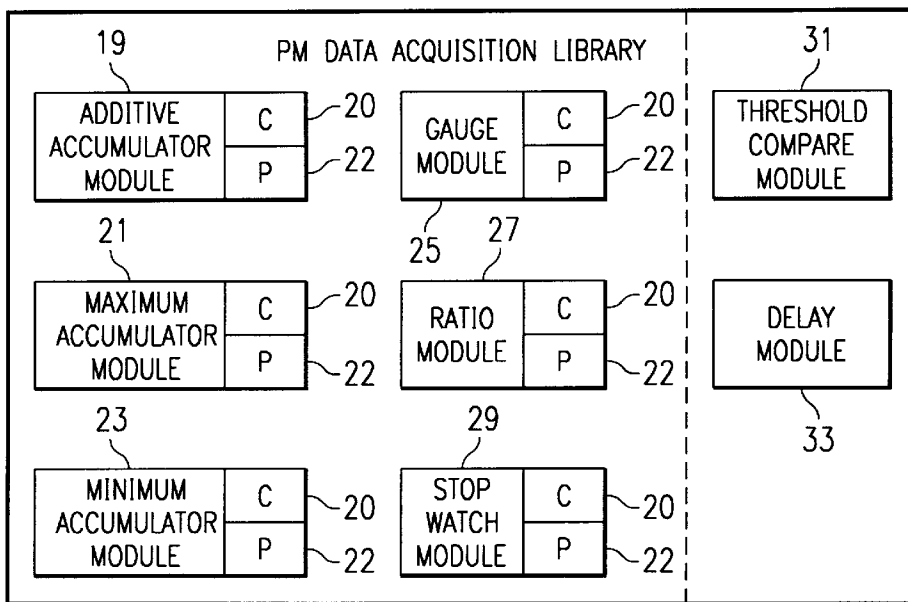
19

PM DATA ACQUISITION LIBRARY

31

ADDITIVE ACCUMULATOR MODULE

C

P

20

22

GAUGE MODULE

C

P

20

22

THRESHOLD COMPARE MODULE

25

21

27

MAXIMUM ACCUMULATOR MODULE

C

P

20

22

RATIO MODULE

C

P

20

22

DELAY MODULE

33

23

29

MINIMUM ACCUMULATOR MODULE

C

P

20

22

STOP WATCH MODULE

C

P

20

22